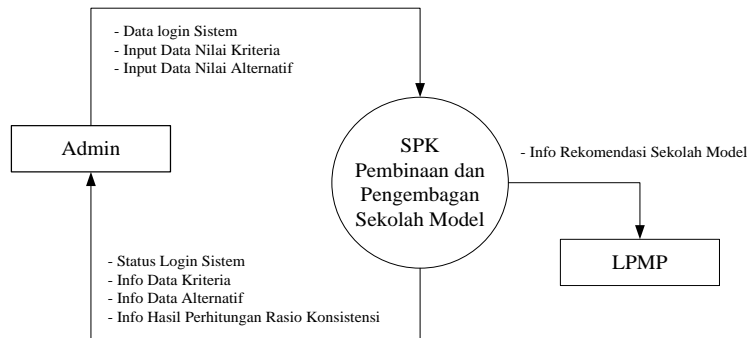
- Data login Sistem
- Input Data Nilai Kriteria
- Input Data Nilai Alternatif

Admin

SPK Pembinaan dan Pengembagan Sekolah Model

- Info Rekomendasi Sekolah Model

LPMP

- Status Login Sistem
- Info Data Kriteria
- Info Data Alternatif
- Info Hasil Perhitungan Rasio Konsistensi